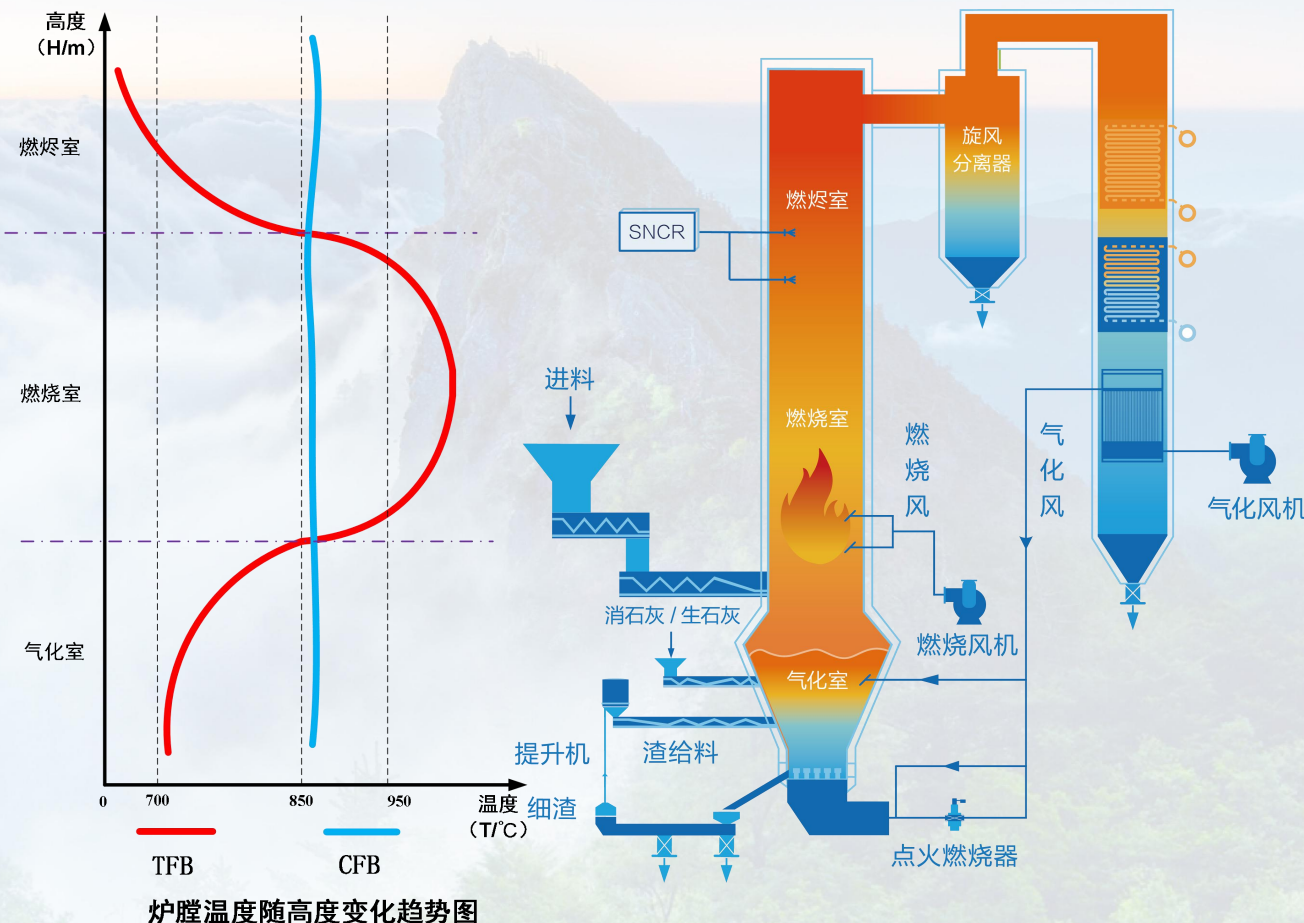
高度
（H/m）

燃烬室

燃烧室

气化室

0 700 850 950

温度
（T/°C）

TFB CFB

炉膛温度随高度变化趋势图

旋风
分离器

SNCR

燃烬室

进料

燃烧室

燃
烧
风

气
化
风

气化风机

消石灰 / 生石灰

燃烧风机

气化室

提升机

渣给料

细渣

点火燃烧器